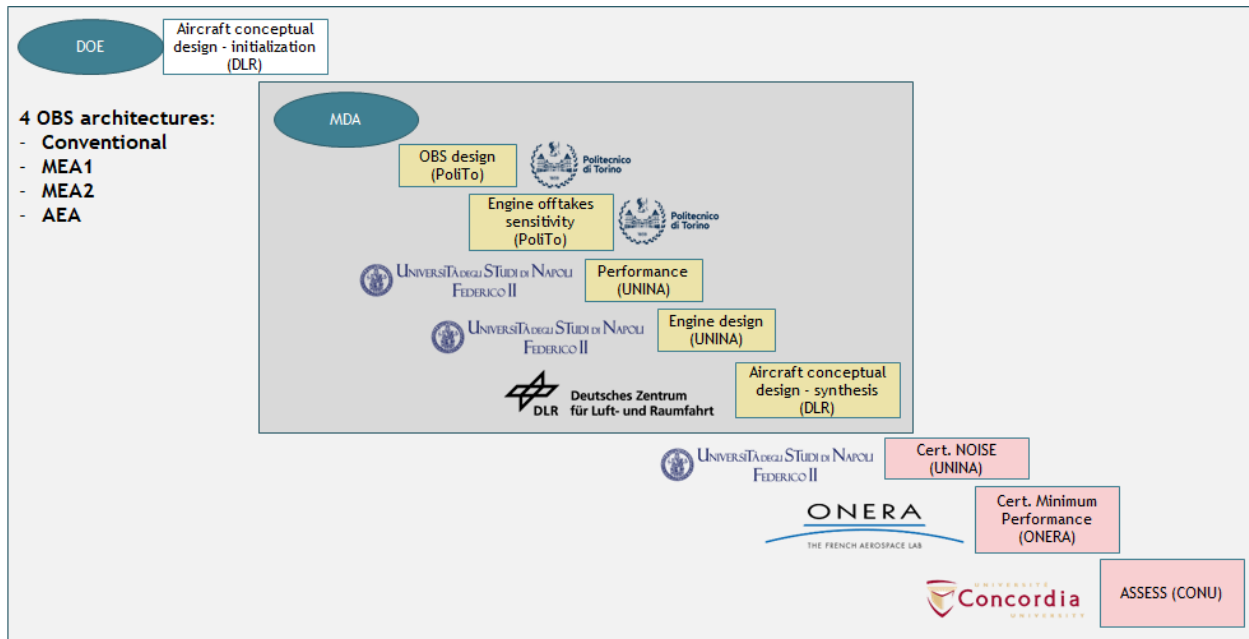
DOE

Aircraft conceptual design - initialization (DLR)

4 OBS architectures:
- Conventional
- MEA1
- MEA2
- AEA

MDA

OBS design (PoliTo)

Politecnico di Torino

Engine offtakes sensitivity (PoliTo)

Politecnico di Torino

Università degli Studi di Napoli Federico II

Performance (UNINA)

Università degli Studi di Napoli Federico II

Engine design (UNINA)

DLR Deutsches Zentrum für Luft- und Raumfahrt

Aircraft conceptual design - synthesis (DLR)

Università degli Studi di Napoli Federico II

Cert. NOISE (UNINA)

ONERA
THE FRENCH AEROSPACE LAB

Cert. Minimum Performance (ONERA)

Université Concordia University

ASSESS (CONU)